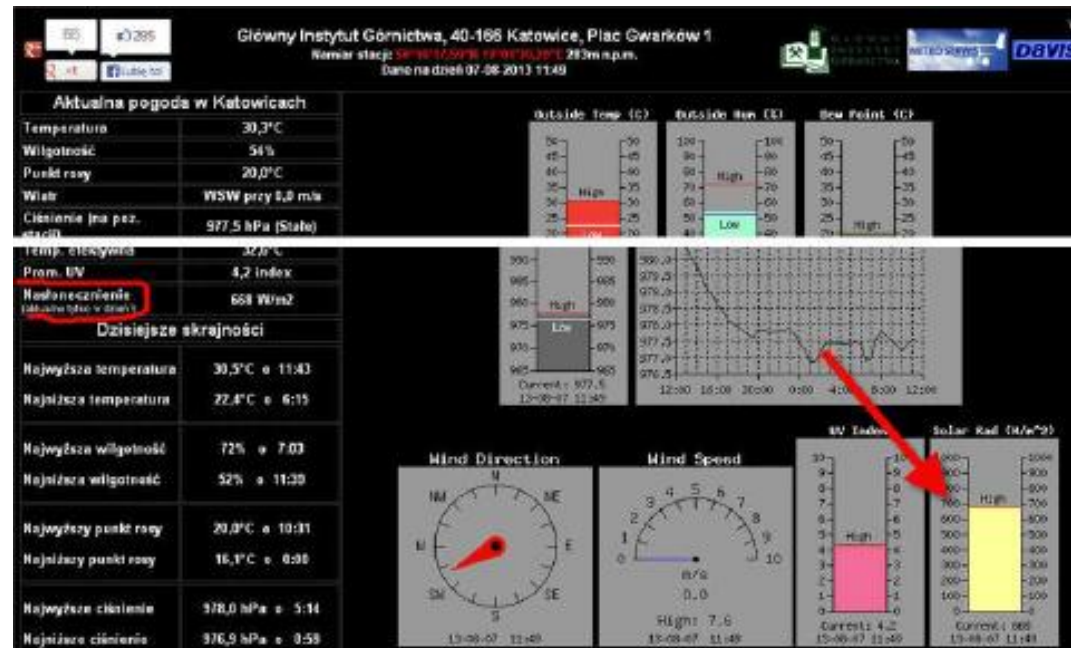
Główny Instytut Górnictwa, 40-166 Katowice, Plac Gwarków 1

Numer stacji: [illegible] 283m n.p.m.

Dane na dzień 07-08-2013 11:49

DAVIS

Aktualna pogoda w Katowicach

| | |
|---|---|
| Temperatura | 30,3°C |
| Wilgotność | 54% |
| Punkt rosy | 20,0°C |
| Wiatr | WSW przy 0,0 m/s |
| Ciśnienie (na poz. stacji) | 977,5 hPa (Stałe) |
| Temp. efektywna | 32,0°C |
| Prom. UV | 4,2 index |
| Nasłonecznienie (aktualne tylko w dzień) | 668 W/m2 |

Dzisiejsze skrajności

| | |
|---|---|
| Najwyższa temperatura | 30,5°C o 11:43 |
| Najniższa temperatura | 22,4°C o 6:15 |
| Najwyższa wilgotność | 72% o 7:03 |
| Najniższa wilgotność | 52% o 11:39 |
| Najwyższy punkt rosy | 20,0°C o 10:31 |
| Najniższy punkt rosy | 16,1°C o 0:00 |
| Najwyższe ciśnienie | 978,0 hPa o 5:14 |
| Najniższe ciśnienie | 976,9 hPa o 0:59 |

Outside Temp (C)

High

Low

Outside Hum (%)

High

Low

Dew Point (C)

High

High

Low

Current: 977.5
13-08-07 11:49

12:00 16:00 20:00 0:00 4:00 8:00 12:00

Wind Direction

NW N NE W E SW S SE

13-08-07 11:49

Wind Speed

0 1 2 3 4 5 6 7 8 9 10

m/s

0.0

High: 7.6

13-08-07 11:49

UV Index

High

Current: 4.2
13-08-07 11:49

Solar Rad (W/m^2)

High

Current: 668
13-08-07 11:49